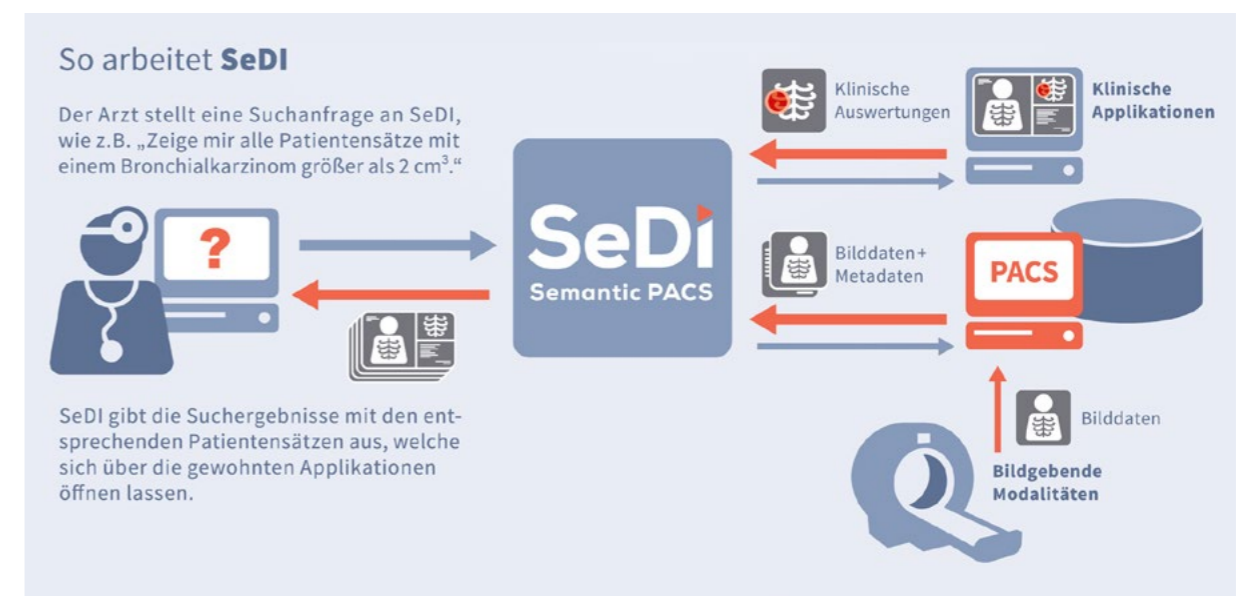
So arbeitet **SeDI**

Der Arzt stellt eine Suchanfrage an SeDI, wie z.B. „Zeige mir alle Patientensätze mit einem Bronchialkarzinom größer als 2 $cm^3$."

?

SeDI gibt die Suchergebnisse mit den entsprechenden Patientensätzen aus, welche sich über die gewohnten Applikationen öffnen lassen.

SeDi
Semantic PACS

Klinische Auswertungen

Klinische Applikationen

Bilddaten+ Metadaten

PACS

Bilddaten

Bildgebende Modalitäten